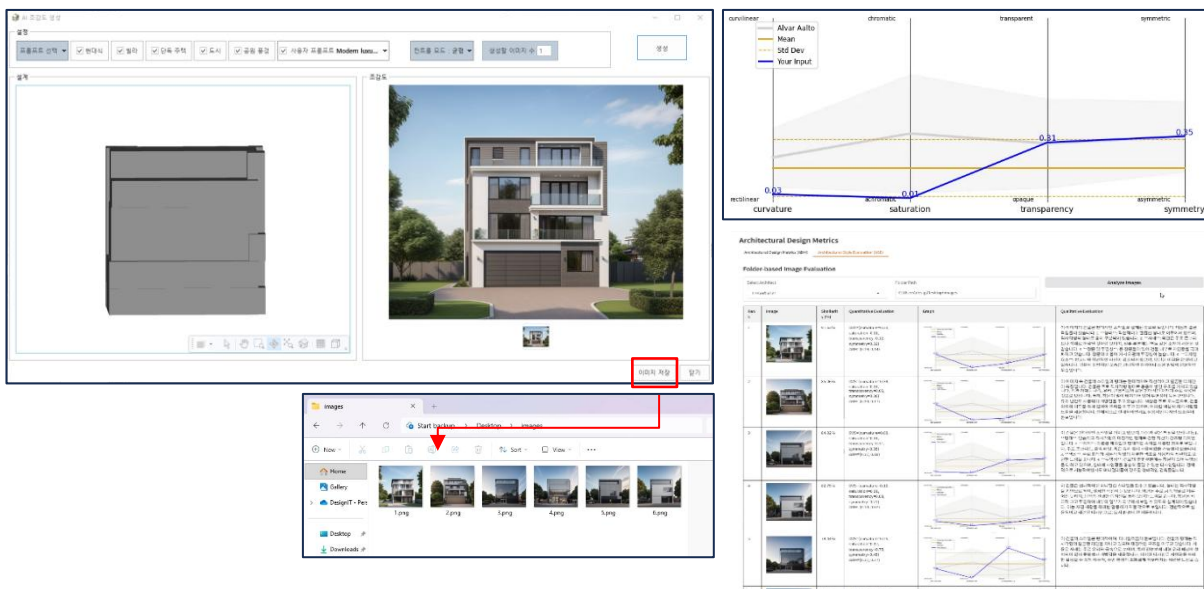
AI 조감도 생성

설정

프롬프트 선택 | 현대식 | 빌라 | 단독 주택 | 도시 | 공원 풍경 | 사용자 프롬프트 Modern luxu... | 인조물 모드 : 끔 | 생성할 이미지 수 1

생성

설계

조감도

이미지 저장

닫기

images

Start backup > Desktop > images

New

Sort

View

Home

Gallery

DesignIT - Pe

Desktop

Downloads

1.png | 2.png | 3.png | 4.png | 5.png | 6.png

curvilinear | chromatic | transparent | symmetric

Alvar Aalto

Mean

Std Dev

Your Input

0.31

0.35

0.03

0.01

rectilinear | achromatic | opaque | asymmetric

curvature | saturation | transparency | symmetry

Architectural Design Metrics

Folder-based Image Evaluation

Analyze Images

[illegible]